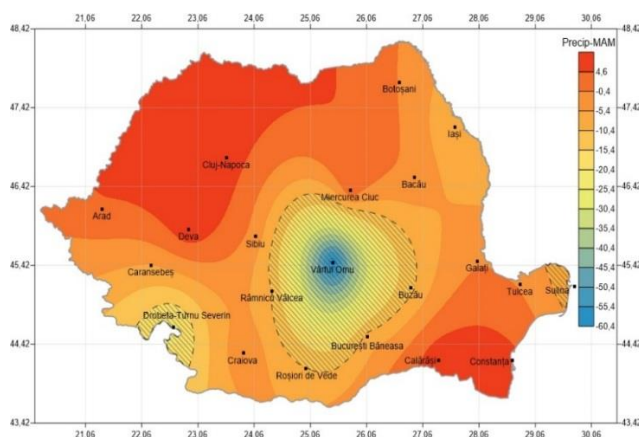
21,06 22,06 23,06 24,06 25,06 26,06 27,06 28,06 29,06 30,06

48,42
47,42
46,42
45,42
44,42
43,42

Precip-MAM
4,6
-0,4
-5,4
-10,4
-15,4
-20,4
-25,4
-30,4
-35,4
-40,4
-45,4
-50,4
-55,4
-60,4

47,42
46,42
45,42
44,42

Botoșani
Iași
Cluj-Napoca
Bacău
Miercurea Ciuc
Arad
Deva
Sibiu
Caransebeș
Vârful Omu
Galați
Tulcea
Sulina
Buzău
Râmnicu Vâlcea
Drobeta-Turnu Severin
București Băneasa
Craiova
Roșiori de Vede
Călărași
Constanța

21,06 22,06 23,06 24,06 25,06 26,06 27,06 28,06 29,06 30,06